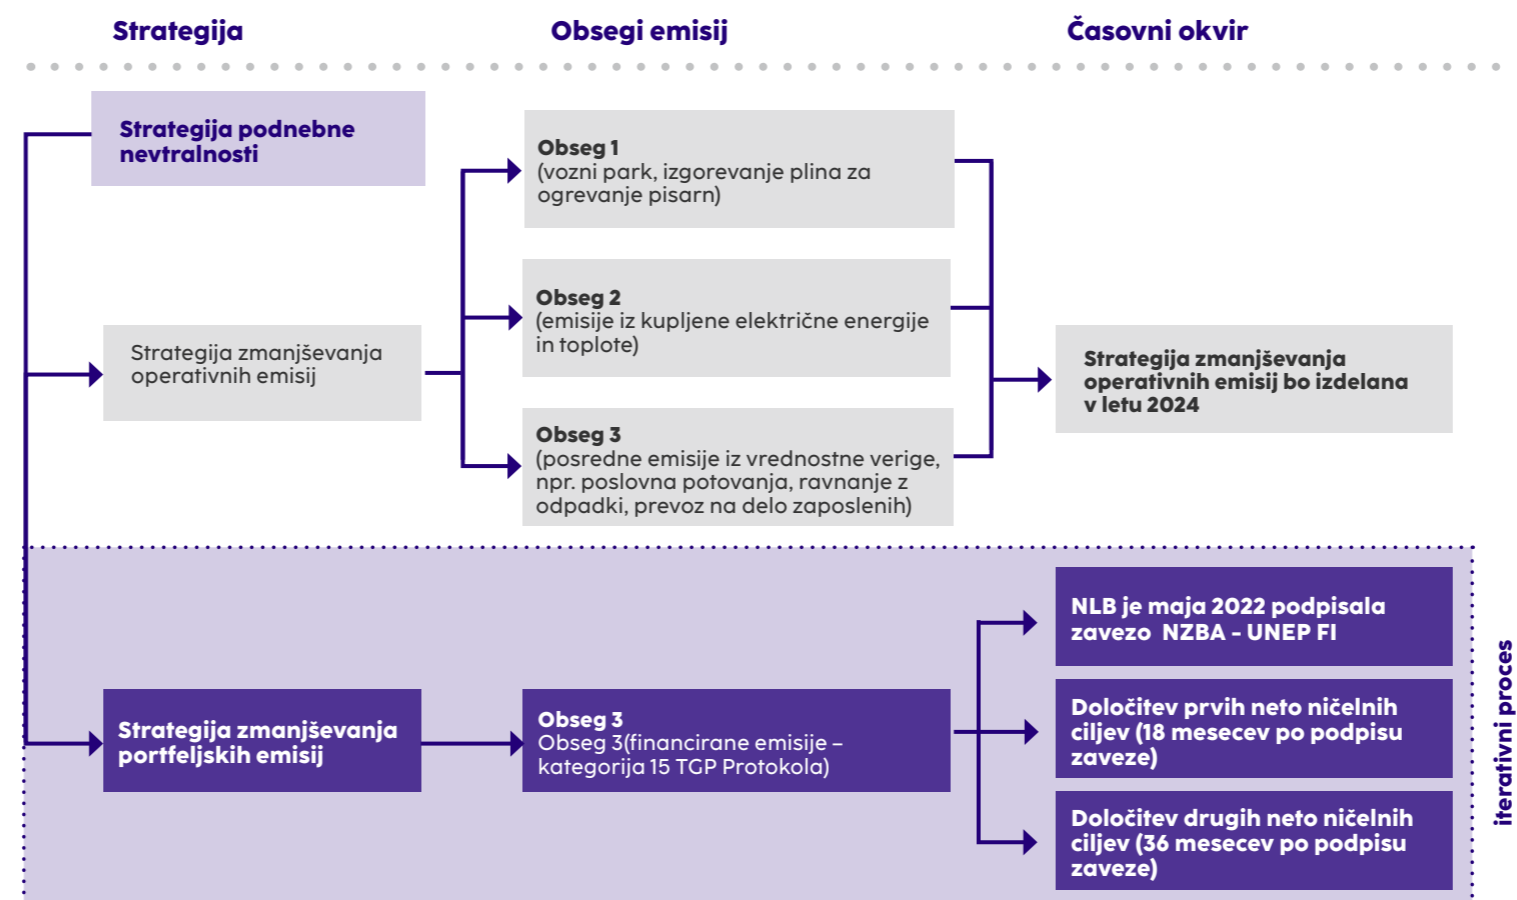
Strategija

Obsegi emisij

Časovni okvir

Strategija podnebne nevtralnosti

Strategija zmanjševanja operativnih emisij

Obseg 1
(vozni park, izgorevanje plina za ogrevanje pisarn)

Obseg 2
(emisije iz kupljene električne energije in toplote)

Obseg 3
(posredne emisije iz vrednostne verige, npr. poslovna potovanja, ravnanje z odpadki, prevoz na delo zaposlenih)

Strategija zmanjševanja operativnih emisij bo izdelana v letu 2024

Strategija zmanjševanja portfeljskih emisij

Obseg 3
Obseg 3(financirane emisije – kategorija 15 TGP Protokola)

NLB je maja 2022 podpisala zavezo NZBA - UNEP FI

Določitev prvih neto ničelnih ciljev (18 mesecev po podpisu zaveze)

Določitev drugih neto ničelnih ciljev (36 mesecev po podpisu zaveze)

iterativni proces